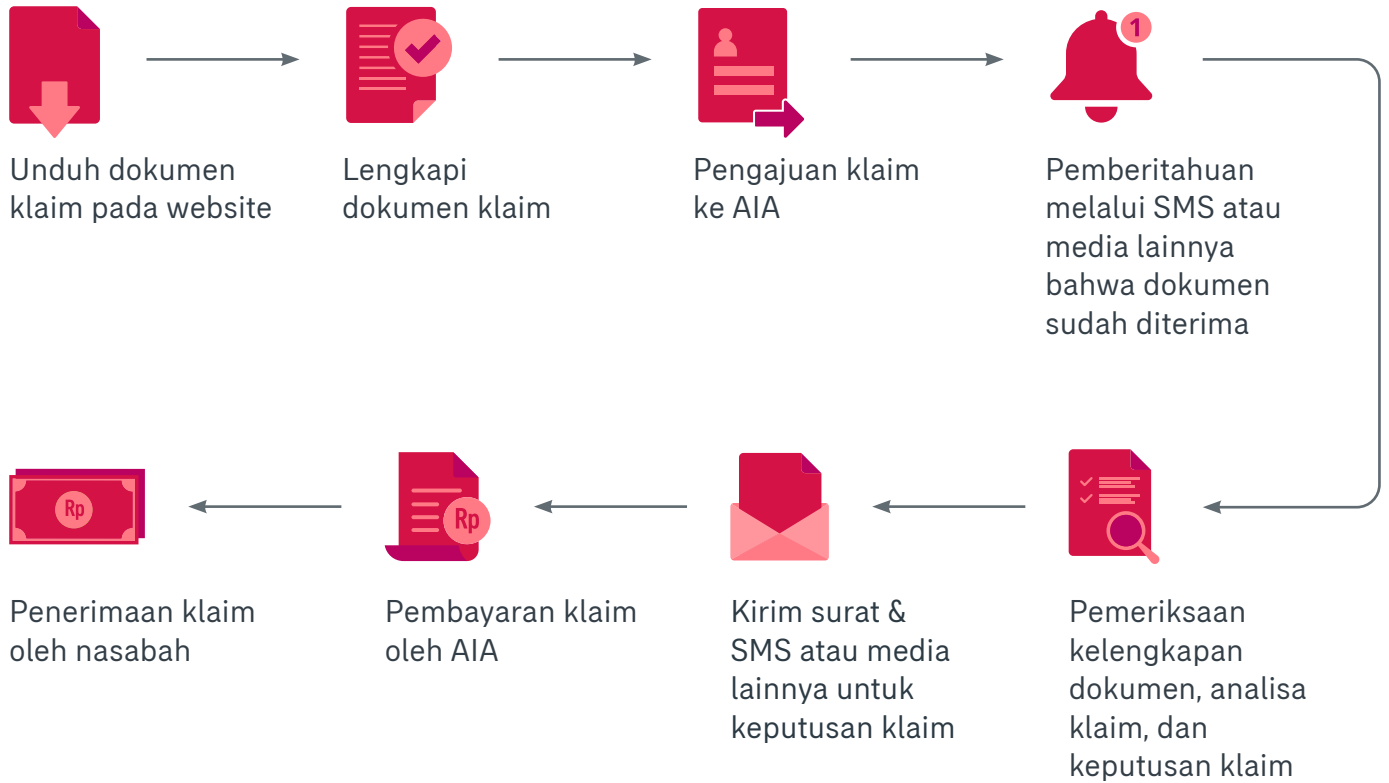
Unduh dokumen klaim pada website

Lengkapi dokumen klaim

Pengajuan klaim ke AIA

1

Pemberitahuan melalui SMS atau media lainnya bahwa dokumen sudah diterima

Rp

Penerimaan klaim oleh nasabah

Rp

Pembayaran klaim oleh AIA

Kirim surat & SMS atau media lainnya untuk keputusan klaim

Pemeriksaan kelengkapan dokumen, analisa klaim, dan keputusan klaim